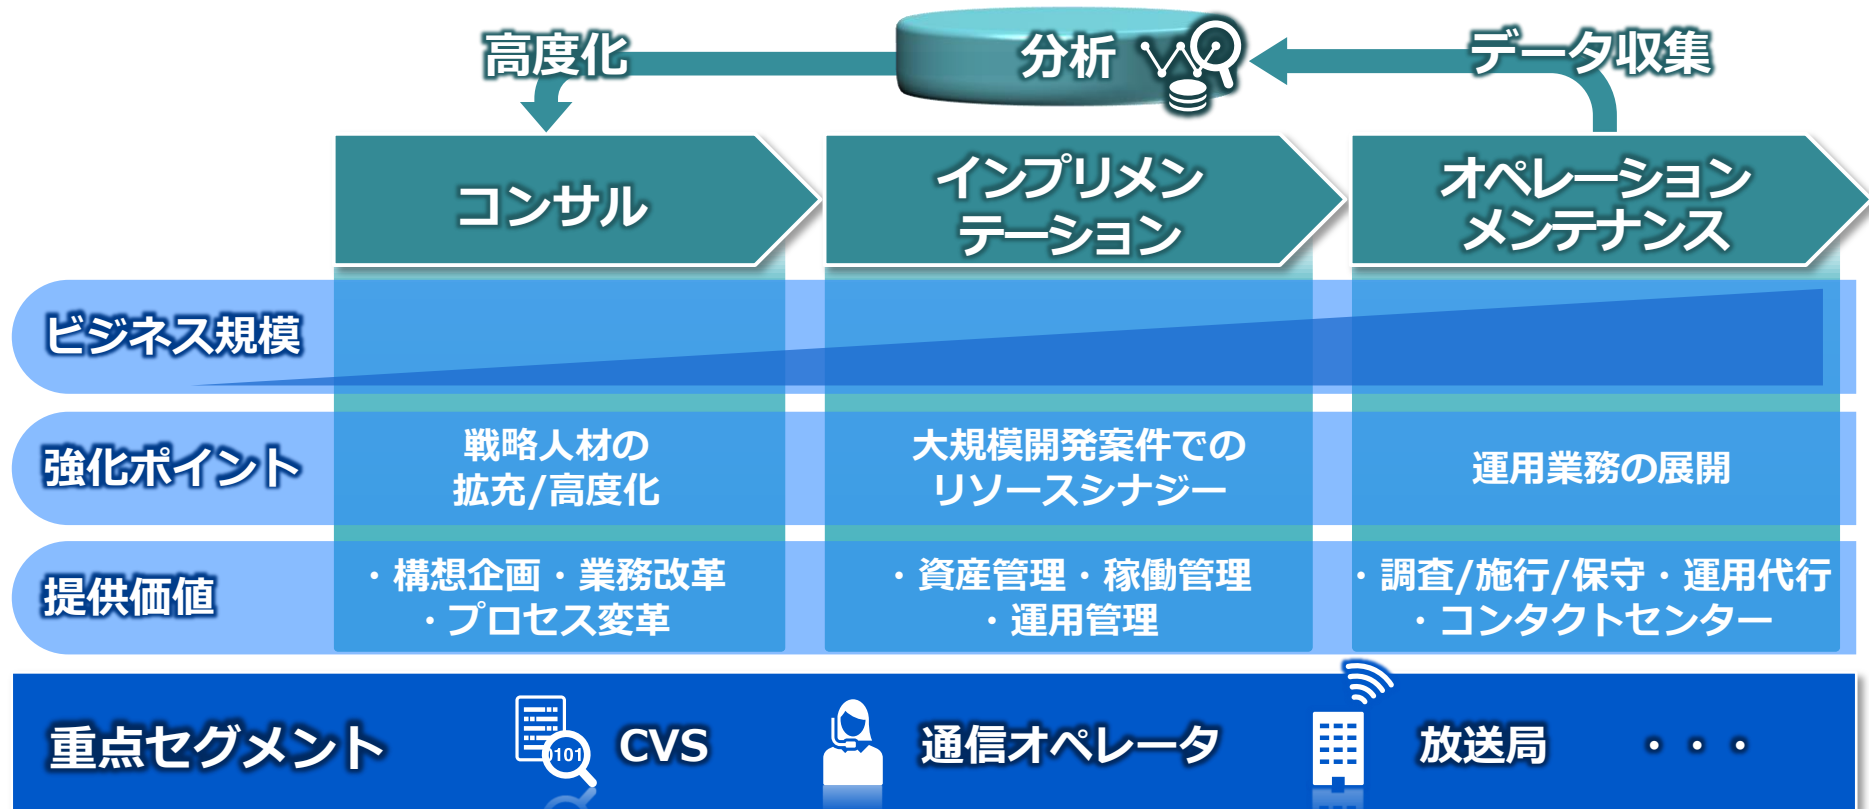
高度化

分析

データ収集

コンサル

インプリメンテーション

オペレーションメンテナンス

ビジネス規模

強化ポイント

戦略人材の拡充/高度化

大規模開発案件でのリソースシナジー

運用業務の展開

提供価値

・構想企画・業務改革
・プロセス変革

・資産管理・稼働管理
・運用管理

・調査/施行/保守・運用代行
・コンタクトセンター

重点セグメント

0101

CVS

通信オペレータ

放送局

・・・